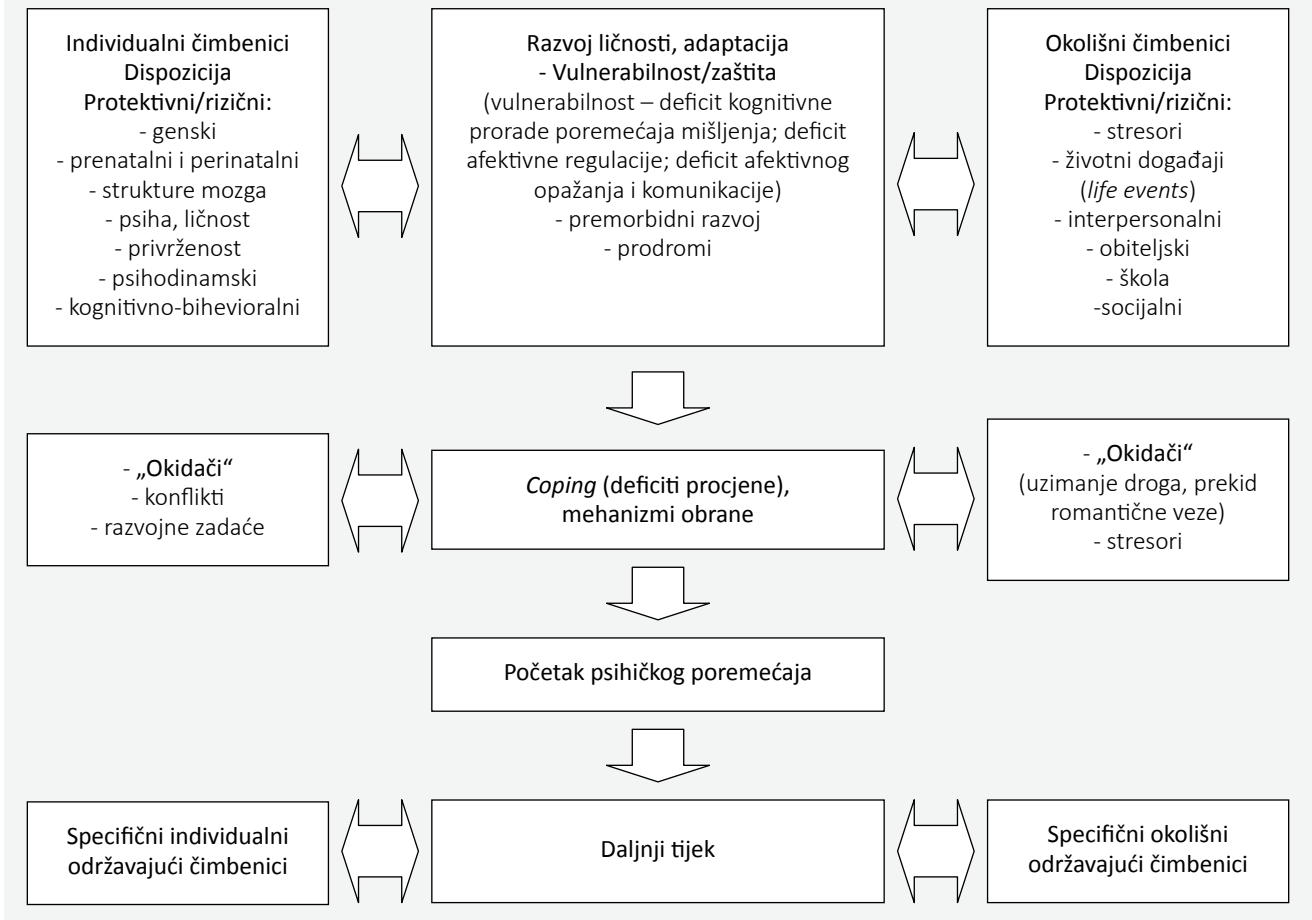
Individualni čimbenici
Dispozicija
Protektivni/rizični:
- genski
- prenatalni i perinatalni
- strukture mozga
- psiha, ličnost
- privrženost
- psihodinamski
- kognitivno-bihevioralni

Razvoj ličnosti, adaptacija
- Vulnerabilnost/zaštita
(vulnerabilnost – deficit kognitivne prorade poremećaja mišljenja; deficit afektivne regulacije; deficit afektivnog opažanja i komunikacije)
- premorbidni razvoj
- prodromi

Okolišni čimbenici
Dispozicija
Protektivni/rizični:
- stresori
- životni događaji (*life events*)
- interpersonalni
- obiteljski
- škola
-socijalni

- „Okidači"
- konflikti
- razvojne zadaće

*Coping* (deficiti procjene), mehanizmi obrane

- „Okidači"
(uzimanje droga, prekid romantične veze)
- stresori

Početak psihičkog poremećaja

Specifični individualni održavajući čimbenici

Daljnji tijek

Specifični okolišni održavajući čimbenici